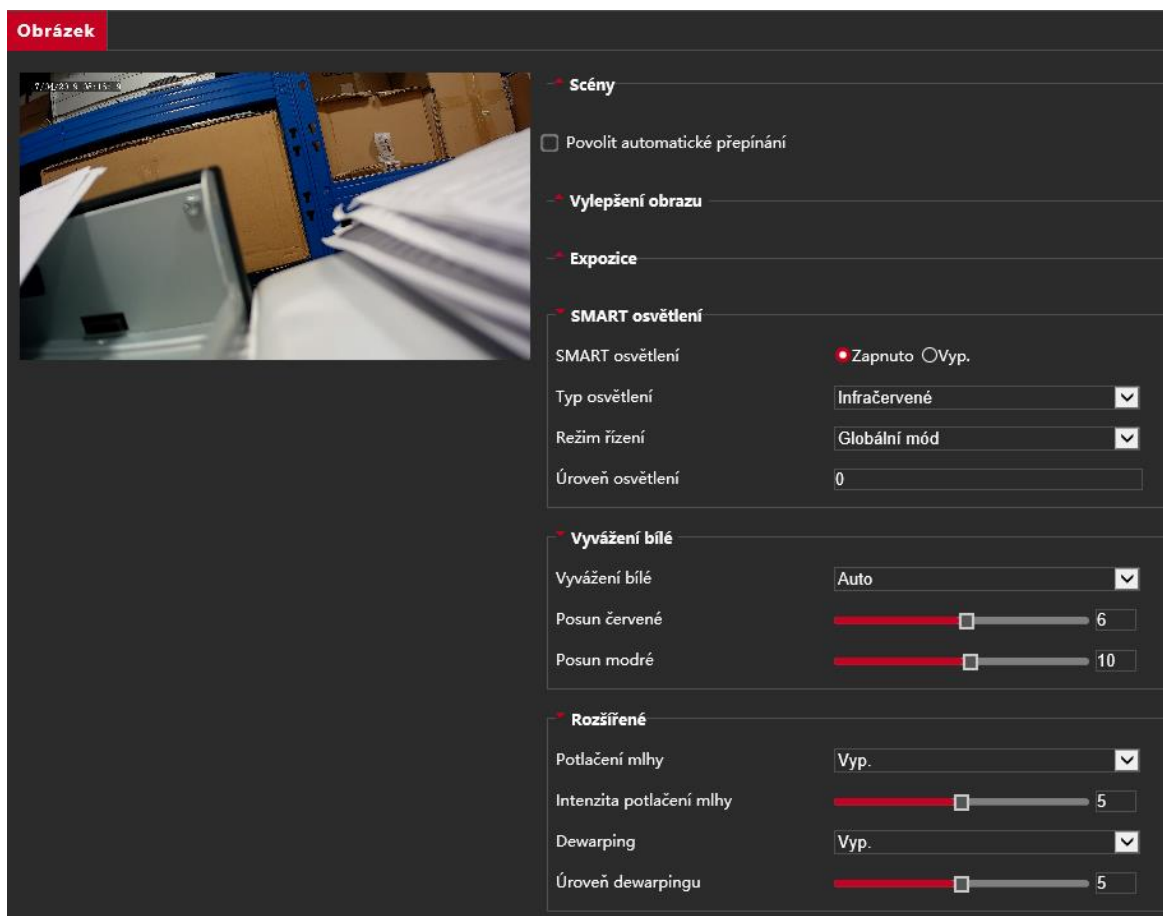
Obrázek

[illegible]

Scény

Povolit automatické přepínání

Vylepšení obrazu

Expozice

SMART osvětlení

SMART osvětlení Zapnuto Vyp.

Typ osvětlení Infračervené

Režim řízení Globální mód

Úroveň osvětlení 0

Vyvážení bílé

Vyvážení bílé Auto

Posun červené 6

Posun modré 10

Rozšířené

Potlačení mlhy Vyp.

Intenzita potlačení mlhy 5

Dewarping Vyp.

Úroveň dewarpingu 5